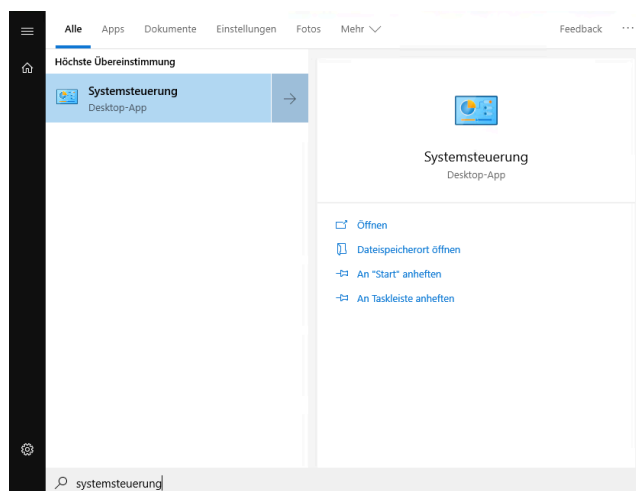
Alle Apps Dokumente Einstellungen Fotos Mehr Feedback ···

Höchste Übereinstimmung

Systemsteuerung
Desktop-App

Systemsteuerung
Desktop-App

Öffnen
Dateispeicherort öffnen
An "Start" anheften
An Taskleiste anheften

systemsteuerung